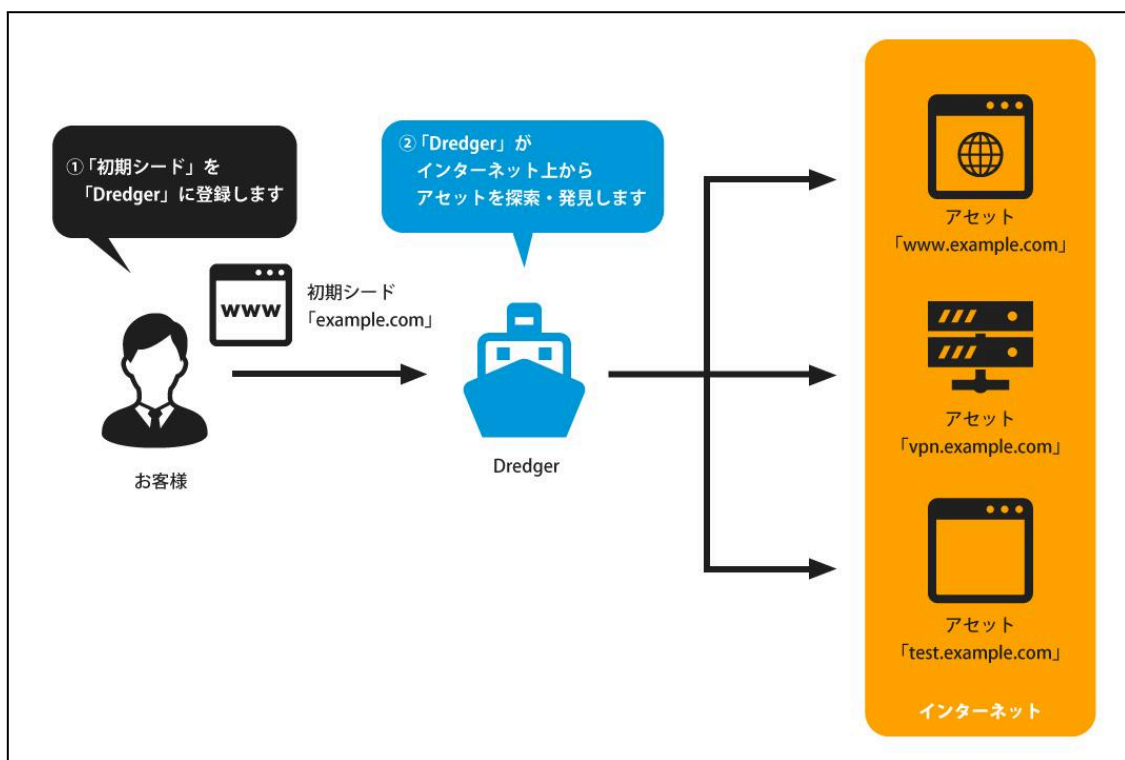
①「初期シード」を
「Dredger」に登録します

②「Dredger」が
インターネット上から
アセットを探索・発見します

WWW

初期シード
「example.com」

お客様

Dredger

アセット
「www.example.com」

アセット
「vpn.example.com」

アセット
「test.example.com」

インターネット